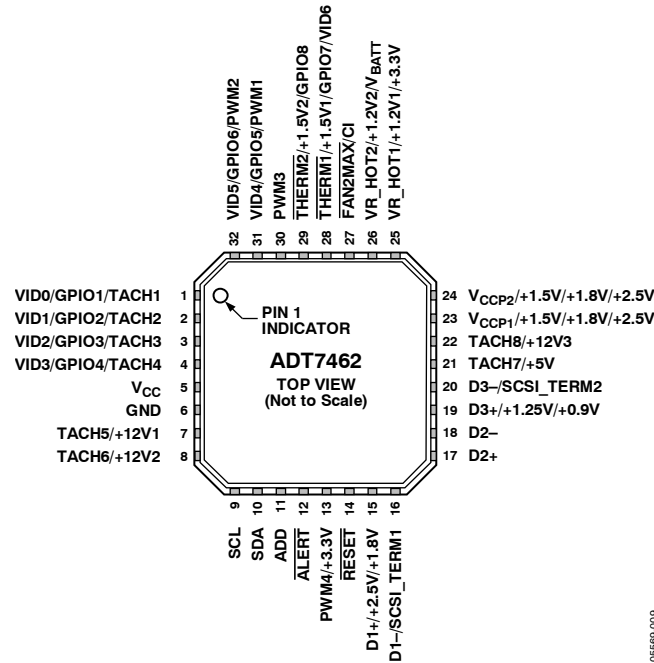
32 VID5/GPIO6/PWM2
31 VID4/GPIO5/PWM1
30 PWM3
29 $\overline{\text{THERM2}}$/+1.5V2/GPIO8
28 $\overline{\text{THERM1}}$/+1.5V1/GPIO7/VID6
27 $\overline{\text{FAN2MAX}}$/CI
26 VR_HOT2/+1.2V2/$V_{BATT}$
25 VR_HOT1/+1.2V1/+3.3V

VID0/GPIO1/TACH1 1
VID1/GPIO2/TACH2 2
VID2/GPIO3/TACH3 3
VID3/GPIO4/TACH4 4
$V_{CC}$ 5
GND 6
TACH5/+12V1 7
TACH6/+12V2 8

PIN 1 INDICATOR

ADT7462
TOP VIEW
(Not to Scale)

24 $V_{CCP2}$/+1.5V/+1.8V/+2.5V
23 $V_{CCP1}$/+1.5V/+1.8V/+2.5V
22 TACH8/+12V3
21 TACH7/+5V
20 D3–/SCSI_TERM2
19 D3+/+1.25V/+0.9V
18 D2–
17 D2+

9 SCL
10 SDA
11 ADD
12 $\overline{\text{ALERT}}$
13 PWM4/+3.3V
14 $\overline{\text{RESET}}$
15 D1+/+2.5V/+1.8V
16 D1–/SCSI_TERM1

05560-002